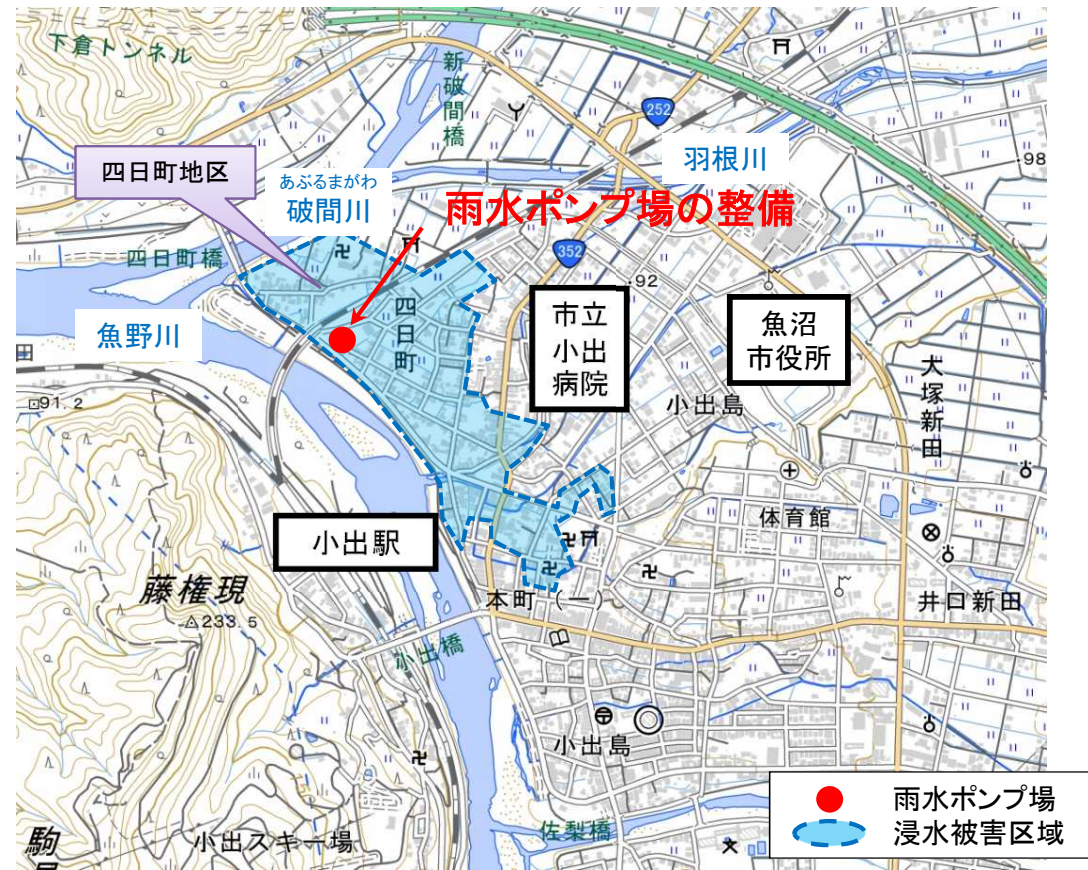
下倉トンネル

新破間橋

252

羽根川

98

四日町地区

あぶるまがわ
破間川

雨水ポンプ場の整備

352

92

四日町橋

四日町

魚野川

市立小出病院

魚沼市役所

大塚新田

91.2

小出島

体育館

小出駅

藤権現

233.5

本町（一）

井口新田

小出橋

小出島

雨水ポンプ場

浸水被害区域

小出スキー場

佐梨橋

駒